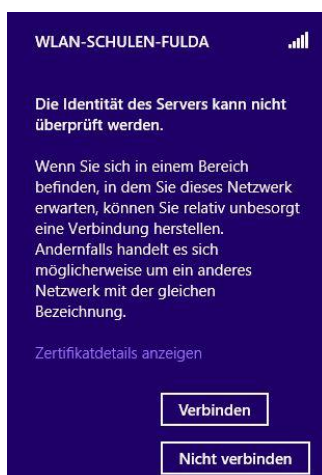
WLAN-SCHULEN-FULDA

Die Identität des Servers kann nicht überprüft werden.

Wenn Sie sich in einem Bereich befinden, in dem Sie dieses Netzwerk erwarten, können Sie relativ unbesorgt eine Verbindung herstellen. Andernfalls handelt es sich möglicherweise um ein anderes Netzwerk mit der gleichen Bezeichnung.

Zertifikatdetails anzeigen

Verbinden

Nicht verbinden